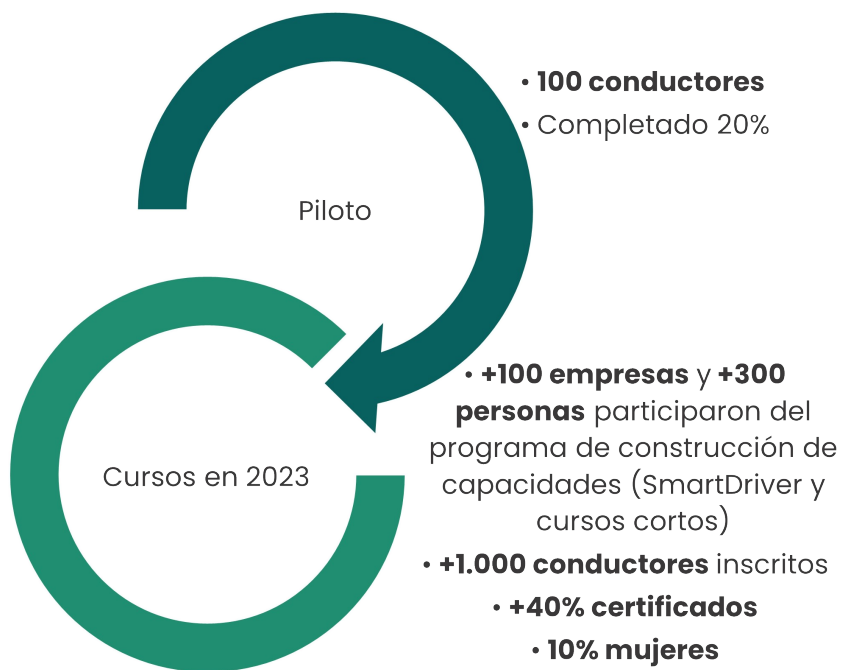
• **100 conductores**
• Completado 20%

Piloto

Cursos en 2023

• **+100 empresas** y **+300 personas** participaron del programa de construcción de capacidades (SmartDriver y cursos cortos)
• **+1.000 conductores** inscritos
• **+40% certificados**
• **10% mujeres**